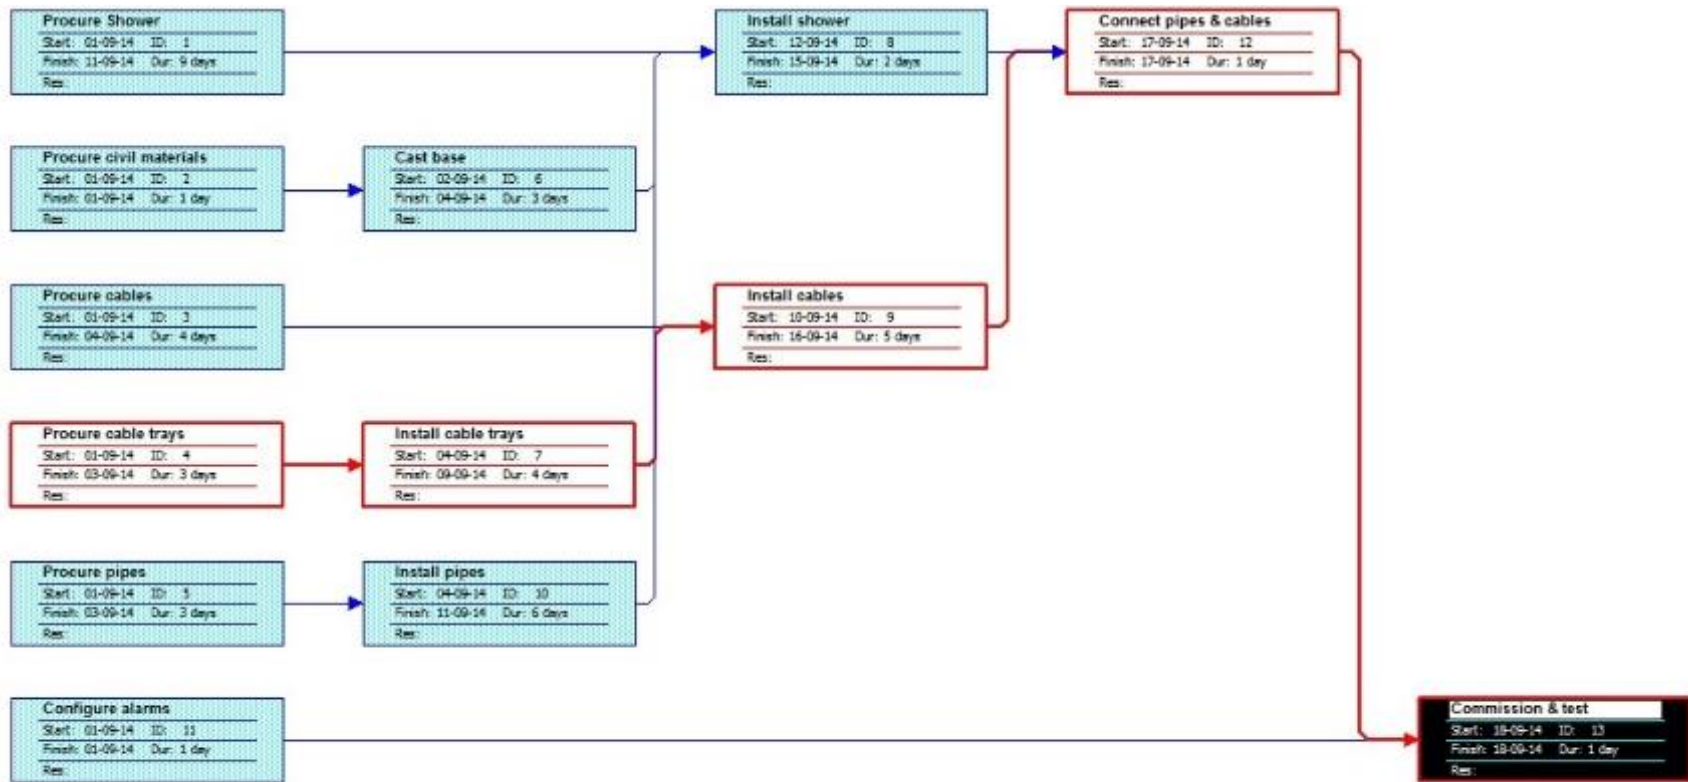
Procure Shower
Start: 01-09-14 ID: 1
Finish: 11-09-14 Dur: 9 days
Res:

Install shower
Start: 12-09-14 ID: 8
Finish: 15-09-14 Dur: 2 days
Res:

Connect pipes & cables
Start: 17-09-14 ID: 12
Finish: 17-09-14 Dur: 1 day
Res:

Procure civil materials
Start: 01-09-14 ID: 2
Finish: 01-09-14 Dur: 1 day
Res:

Cast base
Start: 02-09-14 ID: 6
Finish: 04-09-14 Dur: 3 days
Res:

Procure cables
Start: 01-09-14 ID: 3
Finish: 04-09-14 Dur: 4 days
Res:

Install cables
Start: 10-09-14 ID: 9
Finish: 16-09-14 Dur: 5 days
Res:

Procure cable trays
Start: 01-09-14 ID: 4
Finish: 03-09-14 Dur: 3 days
Res:

Install cable trays
Start: 04-09-14 ID: 7
Finish: 09-09-14 Dur: 4 days
Res:

Procure pipes
Start: 01-09-14 ID: 5
Finish: 03-09-14 Dur: 3 days
Res:

Install pipes
Start: 04-09-14 ID: 10
Finish: 11-09-14 Dur: 6 days
Res:

Configure alarms
Start: 01-09-14 ID: 11
Finish: 01-09-14 Dur: 1 day
Res:

Commission & test
Start: 18-09-14 ID: 13
Finish: 18-09-14 Dur: 1 day
Res: